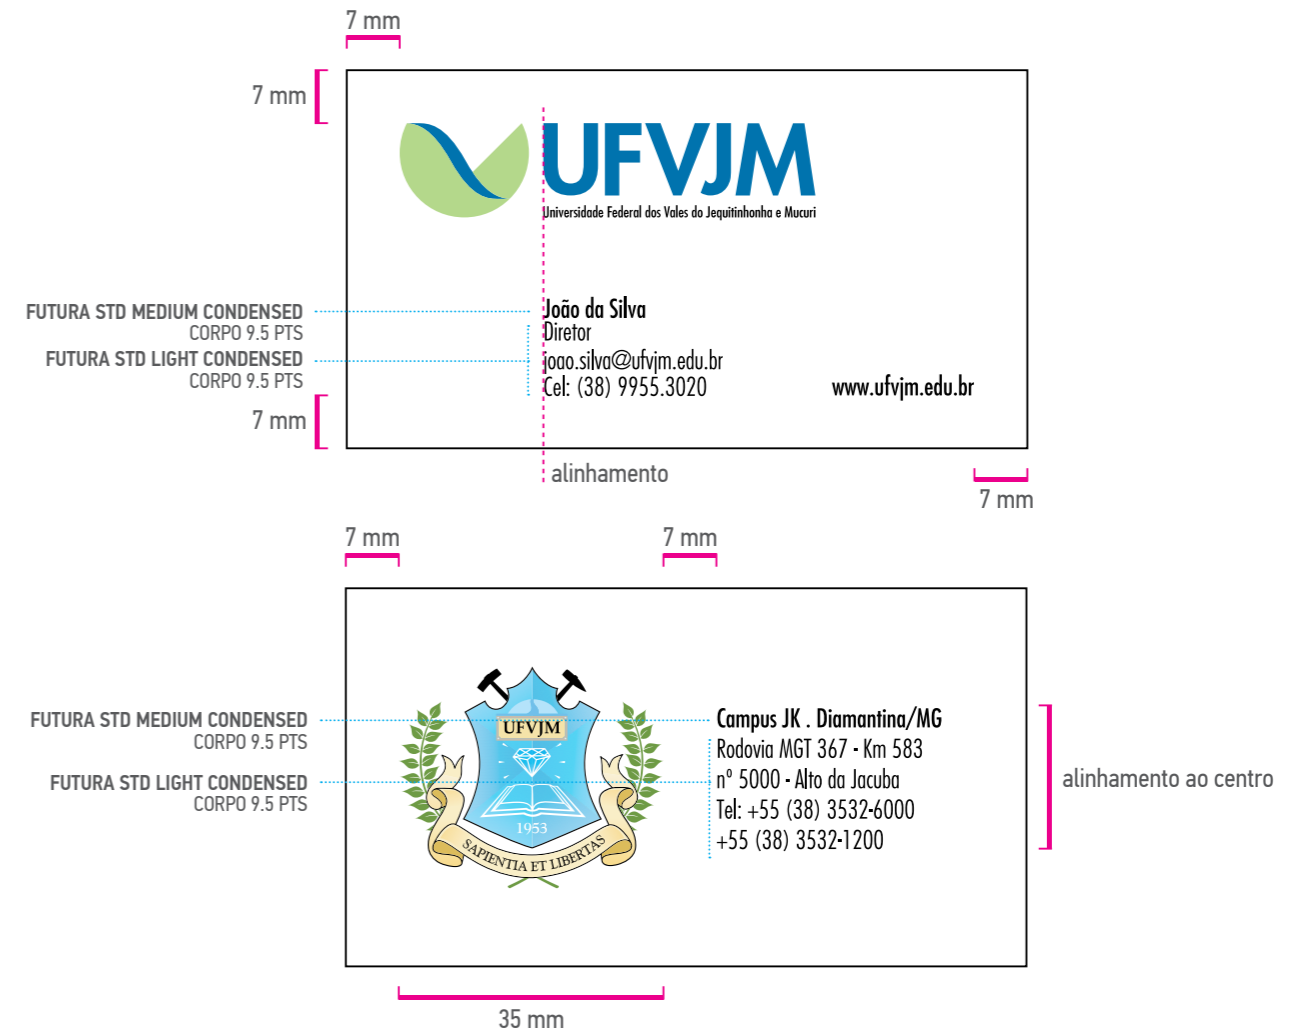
7 mm

7 mm

UFVJM
Universidade Federal dos Vales do Jequitinhonha e Mucuri

FUTURA STD MEDIUM CONDENSED
CORPO 9.5 PTS
FUTURA STD LIGHT CONDENSED
CORPO 9.5 PTS

João da Silva
Diretor
joao.silva@ufvjm.edu.br
Cel: (38) 9955.3020

www.ufvjm.edu.br

7 mm

alinhamento

7 mm

7 mm

7 mm

FUTURA STD MEDIUM CONDENSED
CORPO 9.5 PTS
FUTURA STD LIGHT CONDENSED
CORPO 9.5 PTS

UFVJM
1953
SAPIENTIA ET LIBERTAS

Campus JK . Diamantina/MG
Rodovia MGT 367 - Km 583
nº 5000 - Alto da Jacuba
Tel: +55 (38) 3532-6000
+55 (38) 3532-1200

alinhamento ao centro

35 mm